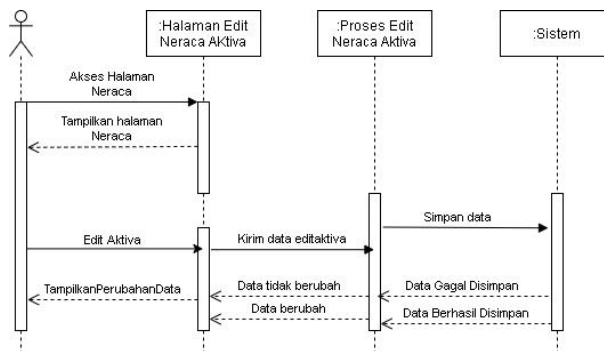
:Halaman Edit Neraca AKtiva

:Proses Edit Neraca Aktiva

:Sistem

Akses Halaman Neraca

Tampilkan halaman Neraca

Simpan data

Edit Aktiva

Kirim data editaktiva

TampilkanPerubahanData

Data tidak berubah

Data Gagal Disimpan

Data berubah

Data Berhasil Disimpan